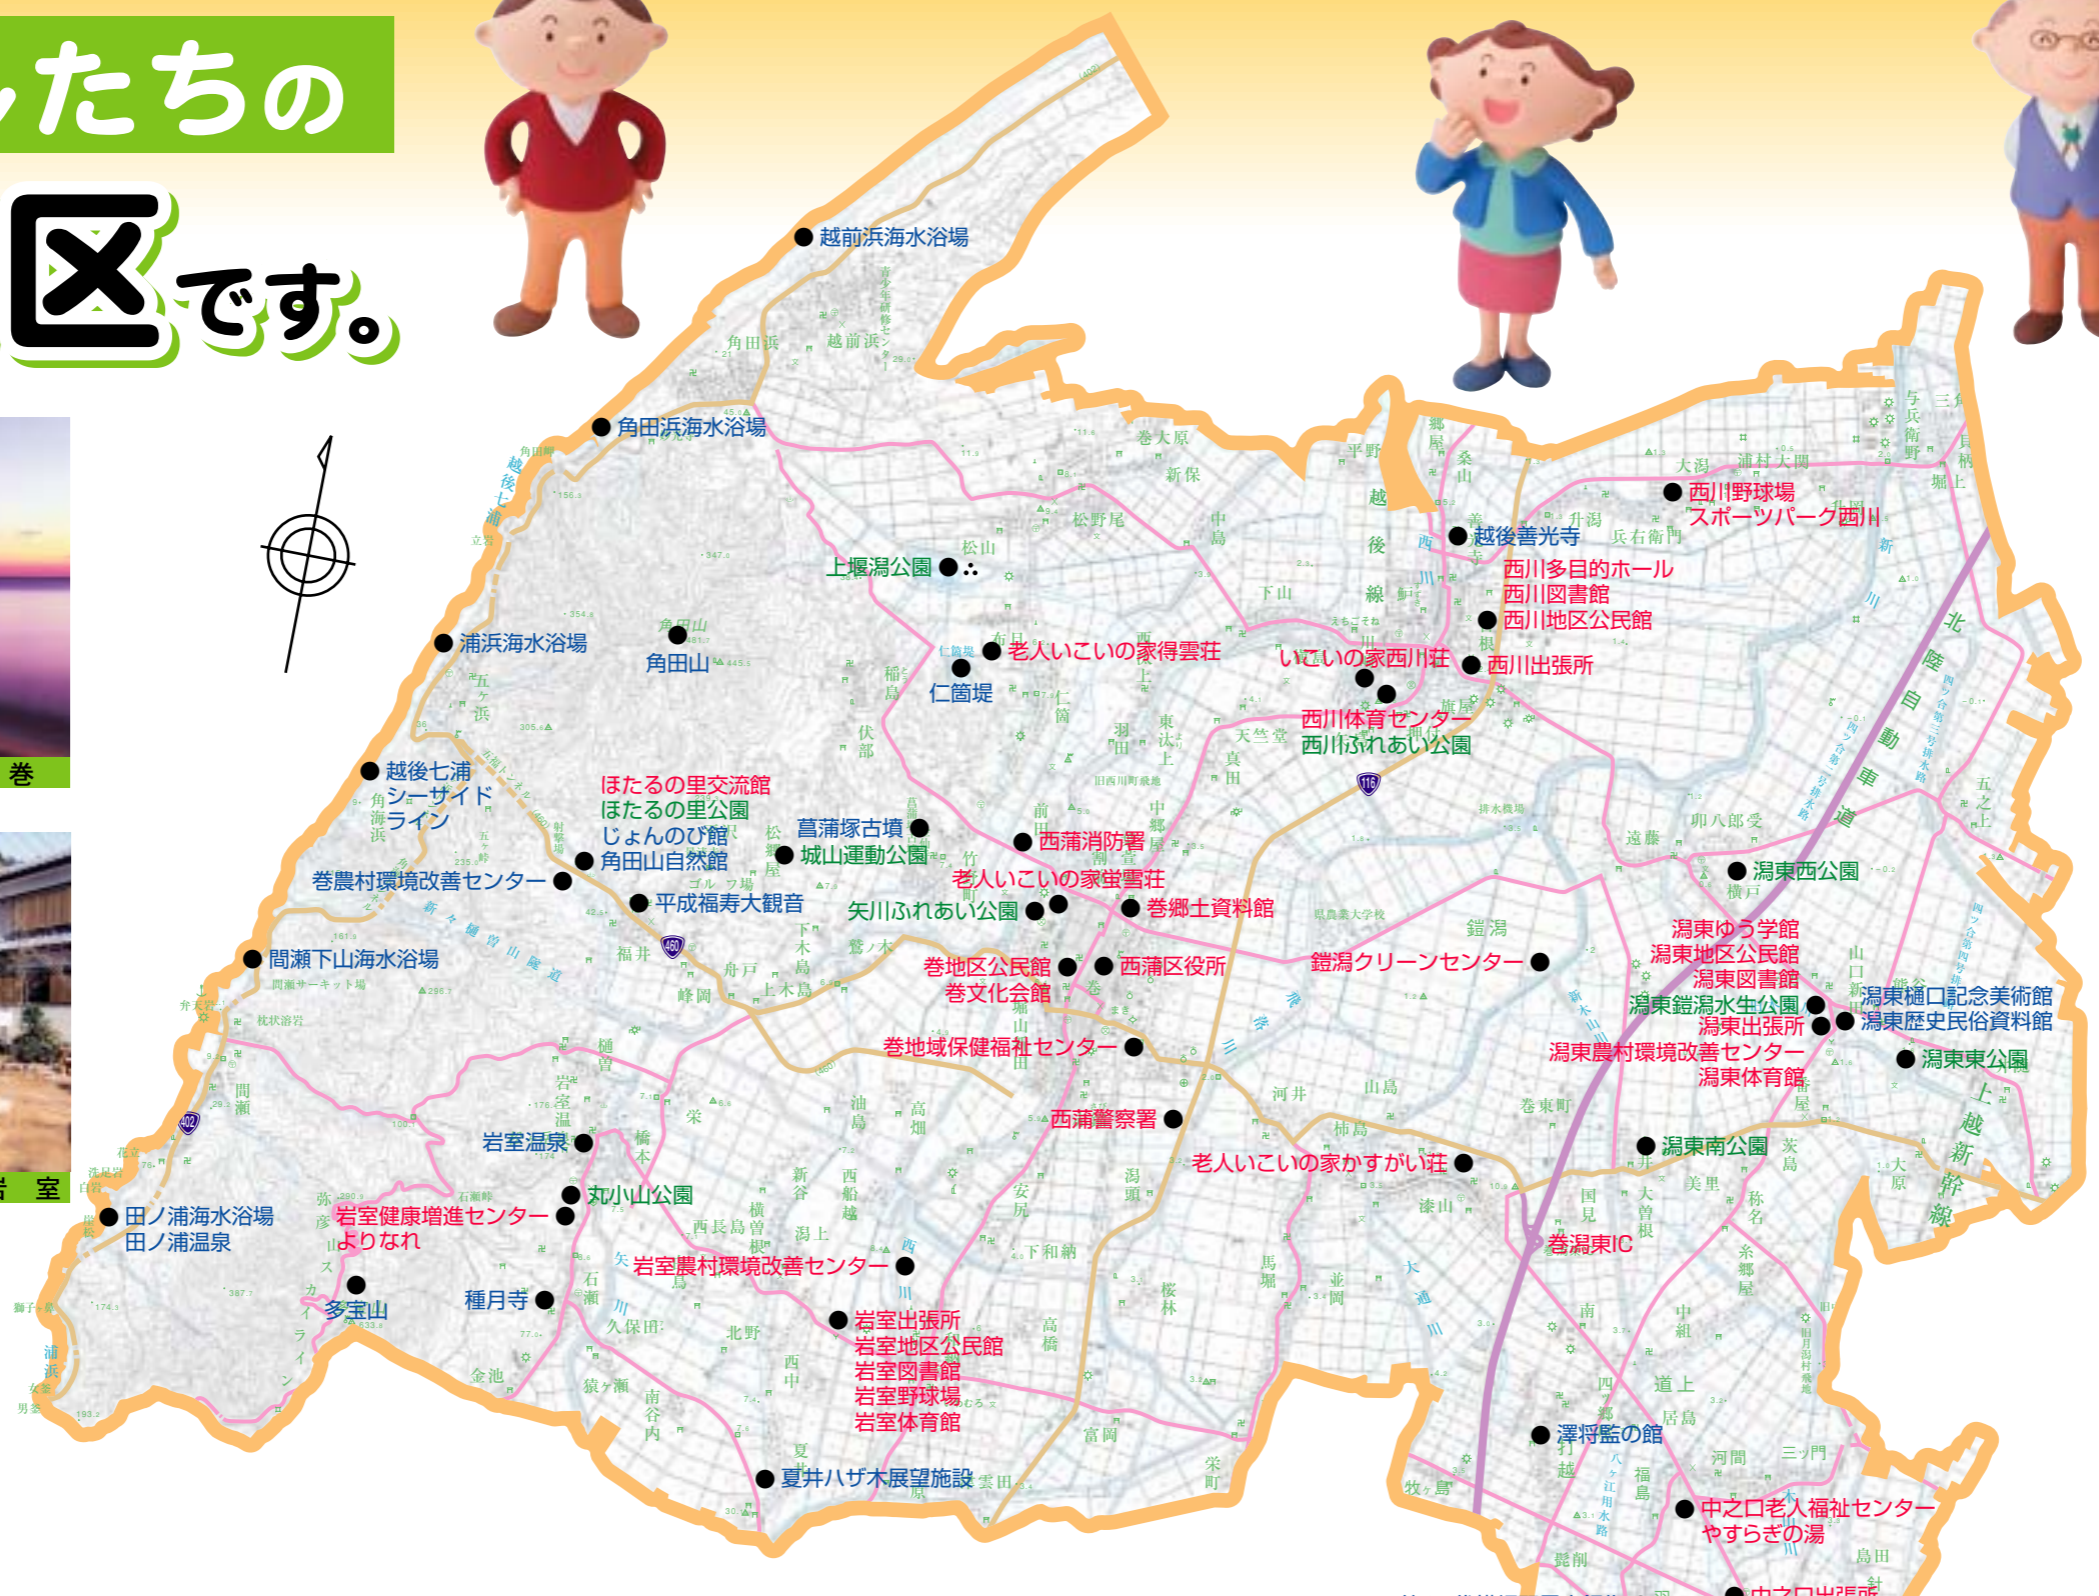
たちの
区です。

巻
室

越前浜海水浴場
角田浜海水浴場
上堰潟公園
浦浜海水浴場
角田山
仁箇堤
老人いこいの家得雲荘
いこいの家西川荘
西川出張所
西川体育センター
西川ふれあい公園
越後七浦シーサイドライン
ほたるの里交流館
ほたるの里公園
じょんのび館
角田山自然館
菖蒲塚古墳
城山運動公園
西蒲消防署
老人いこいの家蛍雪荘
巻郷土資料館
巻農村環境改善センター
平成福寿大観音
矢川ふれあい公園
間瀬下山海水浴場
巻地区公民館
巻文化会館
西蒲区役所
鎧潟クリーンセンター
巻地域保健福祉センター
西蒲警察署
老人いこいの家かすがい荘
岩室温泉
丸小山公園
田ノ浦海水浴場
田ノ浦温泉
岩室健康増進センター
よりなれ
岩室農村環境改善センター
多宝山
種月寺
岩室出張所
岩室地区公民館
岩室図書館
岩室野球場
岩室体育館
夏井ハザ木展望施設
越後善光寺
西川野球場
スポーツパーク西川
西川多目的ホール
西川図書館
西川地区公民館
潟東西公園
潟東ゆう学館
潟東地区公民館
潟東図書館
潟東鎧潟水生公園
潟東出張所
潟東樋口記念美術館
潟東歴史民俗資料館
潟東東公園
潟東農村環境改善センター
潟東体育館
潟東南公園
巻潟東IC
澤将監の館
中之口老人福祉センター
やすらぎの湯
北陸自動車道
上越新幹線